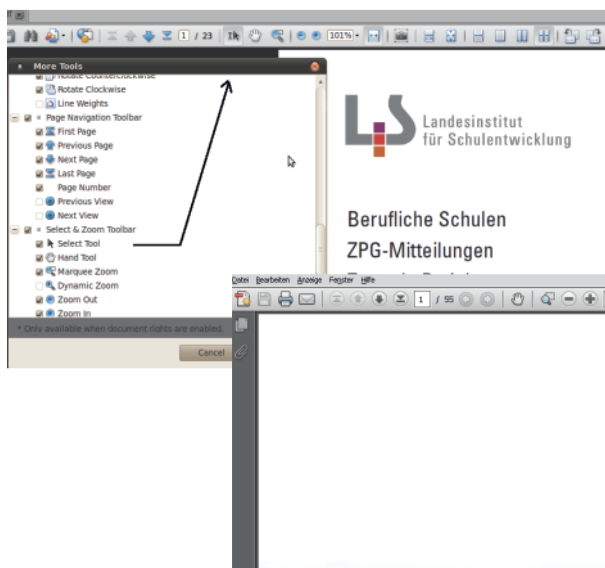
1 / 23
101%

More Tools
Rotate Counterclockwise
Rotate Clockwise
Line Weights
Page Navigation Toolbar
First Page
Previous Page
Next Page
Last Page
Page Number
Previous View
Next View
Select & Zoom Toolbar
Select Tool
Hand Tool
Marquee Zoom
Dynamic Zoom
Zoom Out
Zoom In
* Only available when document rights are enabled.
Cancel

LS
Landesinstitut
für Schulentwicklung

Berufliche Schulen
ZPG-Mitteilungen
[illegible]

Datei Bearbeiten Anzeige Fenster Hilfe
1 / 55